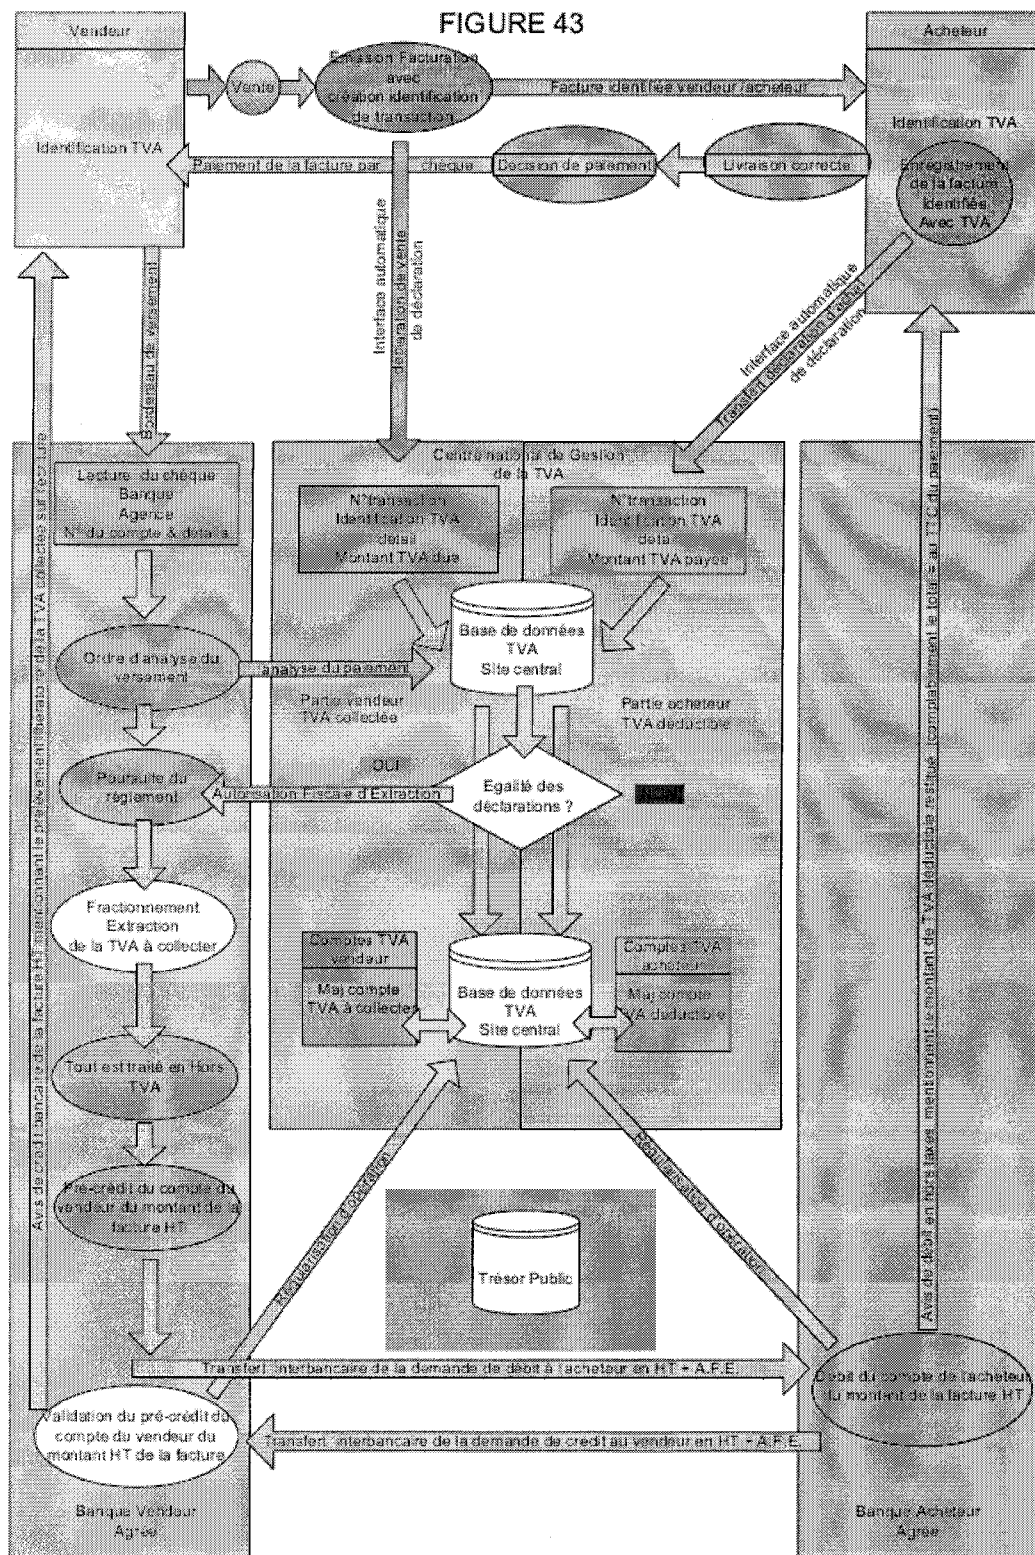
FIGURE 43

Vendeur

Vente

Emission Facturation avec création identification de transaction

Facture identifiée vendeur / acheteur

Acheteur

Identification TVA

Identification TVA

Enregistrement de la facture identifiée Avec TVA

Paiement de la facture par chèque

Décision de paiement

Livraison correcte

Interface automatique Intégration de vente de déclaration

Interface automatique Transfert déclaration d'achat de déclaration

Bordereau de versement

Centre national de Gestion de la TVA

Lecture du chèque Banque Agence N° du compte & détails

N° transaction Identification TVA détail Montant TVA due

N° transaction Identification TVA détail Montant TVA payée

Base de données TVA Site central

Ordre d'analyse du versement

analyse du paiement

Partie vendeur TVA collectée

Partie acheteur TVA déductible

OUI

Poursuite du règlement

Autorisation Fiscale d'Extraction

Egalité des déclarations ?

NON

Fractionnement Extraction de la TVA à collecter

Comptes TVA vendeur

Maj compte TVA à collecter

Base de données TVA Site central

Comptes TVA acheteur

Maj compte TVA déductible

Tout est traité en Hors TVA

Pré-crédit du compte du vendeur du montant de la facture HT

Régularisation d'opération

Régularisation d'opération

Trésor Public

Avis de crédit bancaire de la facture HT mentionnant le prélèvement séparé de la TVA collectée sur facture

Avis de débit en hors taxes mentionnant le montant de TVA déductible restitué (complètement le total au TTC du paiement)

Transfert interbancaire de la demande de débit à l'acheteur en HT + A.F.E.

Débit du compte de l'acheteur du montant de la facture HT

Validation du pré-crédit du compte du vendeur du montant HT de la facture

Transfert interbancaire de la demande de crédit au vendeur en HT + A.F.E.

Banque Vendeur Agréé

Banque Acheteur Agréé